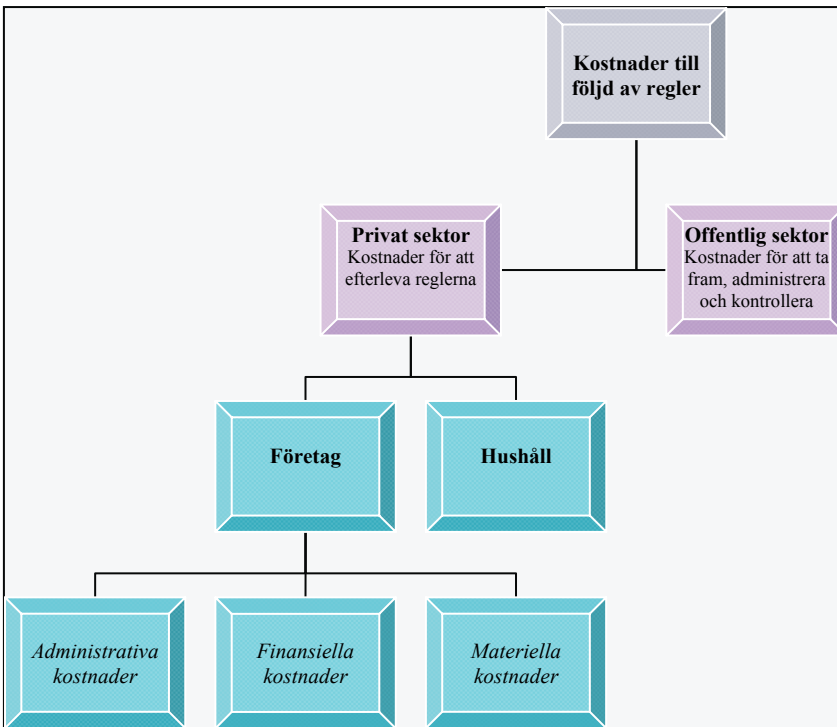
Kostnader till följd av regler

Privat sektor
Kostnader för att efterleva reglerna

Offentlig sektor
Kostnader för att ta fram, administrera och kontrollera

Företag

Hushåll

*Administrativa kostnader*

*Finansiella kostnader*

*Materiella kostnader*